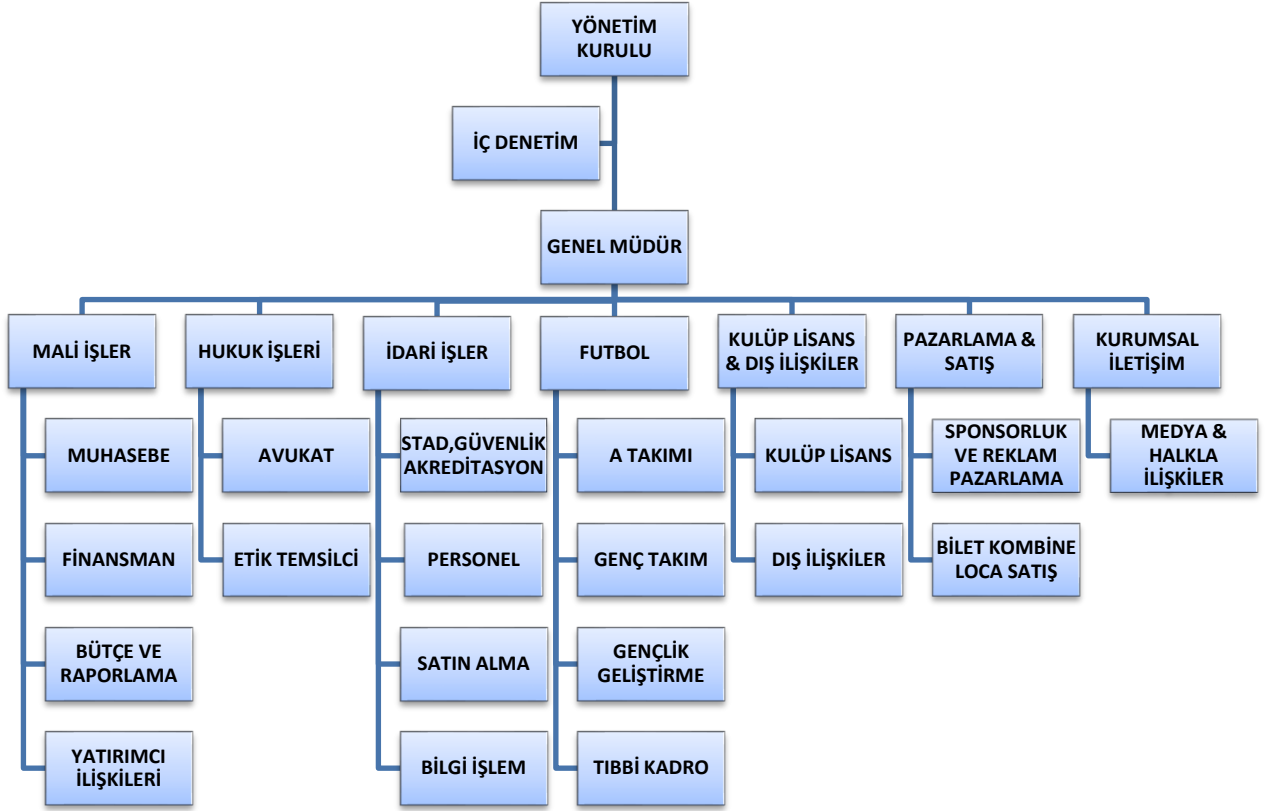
YÖNETİM KURULU

İÇ DENETİM

GENEL MÜDÜR

MALİ İŞLER

MUHASEBE

FİNANSMAN

BÜTÇE VE RAPORLAMA

YATIRIMCI İLİŞKİLERİ

HUKUK İŞLERİ

AVUKAT

ETİK TEMSİLCİ

İDARİ İŞLER

STAD,GÜVENLİK AKREDİTASYON

PERSONEL

SATIN ALMA

BİLGİ İŞLEM

FUTBOL

A TAKIMI

GENÇ TAKIM

GENÇLİK GELİŞTİRME

TIBBİ KADRO

KULÜP LİSANS & DIŞ İLİŞKİLER

KULÜP LİSANS

DIŞ İLİŞKİLER

PAZARLAMA & SATIŞ

SPONSORLUK VE REKLAM PAZARLAMA

BİLET KOMBİNE LOCA SATIŞ

KURUMSAL İLETİŞİM

MEDYA & HALKLA İLİŞKİLER